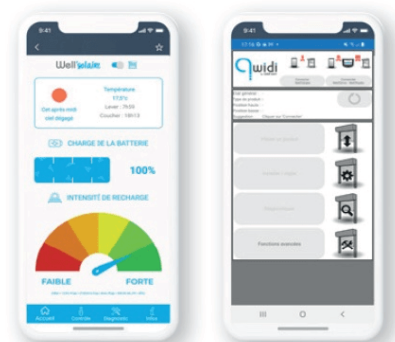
9:41

Well'solaire

Température
17.0°C
Lever : 7h59
Coucher : 18h13

Cet après-midi ciel dégagé

CHARGE DE LA BATTERIE

100%

INTENSITÉ DE RECHARGE

FAIBLE
FORTE

Accueil
Contrôle
Diagnostic
Infos

9:41

widi

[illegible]

Fonctions avancées